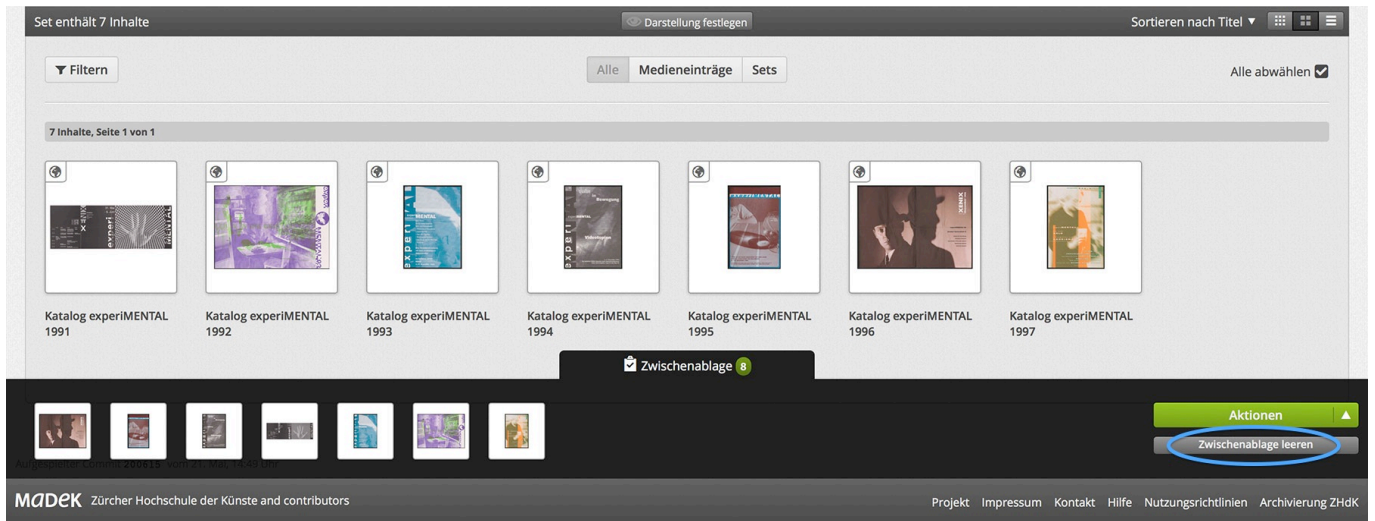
Set enthält 7 Inhalte

Darstellung festlegen

Sortieren nach Titel ▼

Filtern

Alle | Medieneinträge | Sets

Alle abwählen

7 Inhalte, Seite 1 von 1

Katalog experiMENTAL 1991

Katalog experiMENTAL 1992

Katalog experiMENTAL 1993

Katalog experiMENTAL 1994

Katalog experiMENTAL 1995

Katalog experiMENTAL 1996

Katalog experiMENTAL 1997

Zwischenablage 8

Aktionen

Zwischenablage leeren

Aufgespielter Commit 200615 vom 27. Mai, 14:49 Uhr

MADEK Zürcher Hochschule der Künste and contributors

Projekt Impressum Kontakt Hilfe Nutzungsrichtlinien Archivierung ZHdK